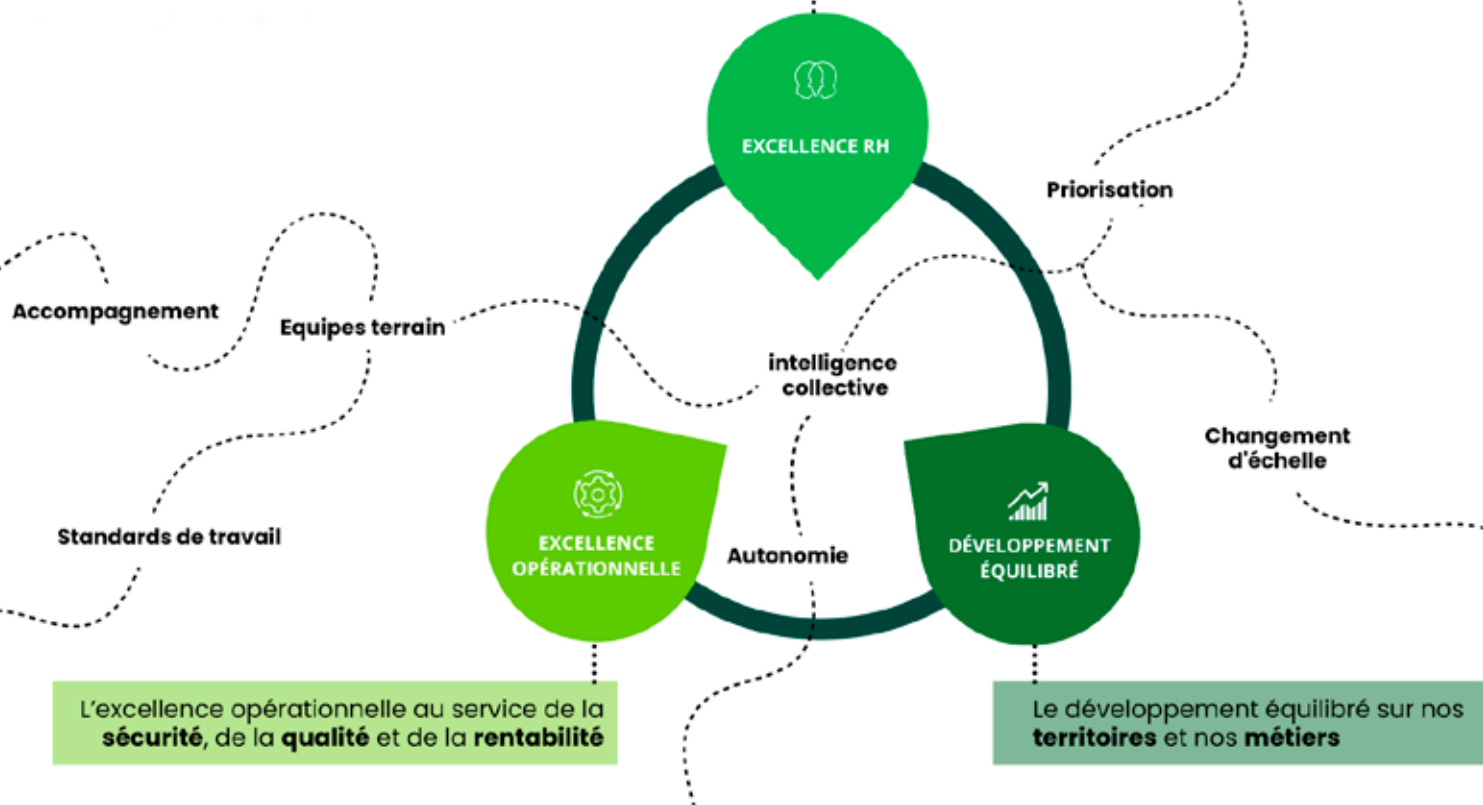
EXCELLENCE RH

Priorisation

Accompagnement

Equipes terrain

intelligence collective

Changement d'échelle

Standards de travail

EXCELLENCE OPÉRATIONNELLE

Autonomie

DÉVELOPPEMENT ÉQUILIBRÉ

L'excellence opérationnelle au service de la **sécurité**, de la **qualité** et de la **rentabilité**

Le développement équilibré sur nos **territoires** et nos **métiers**